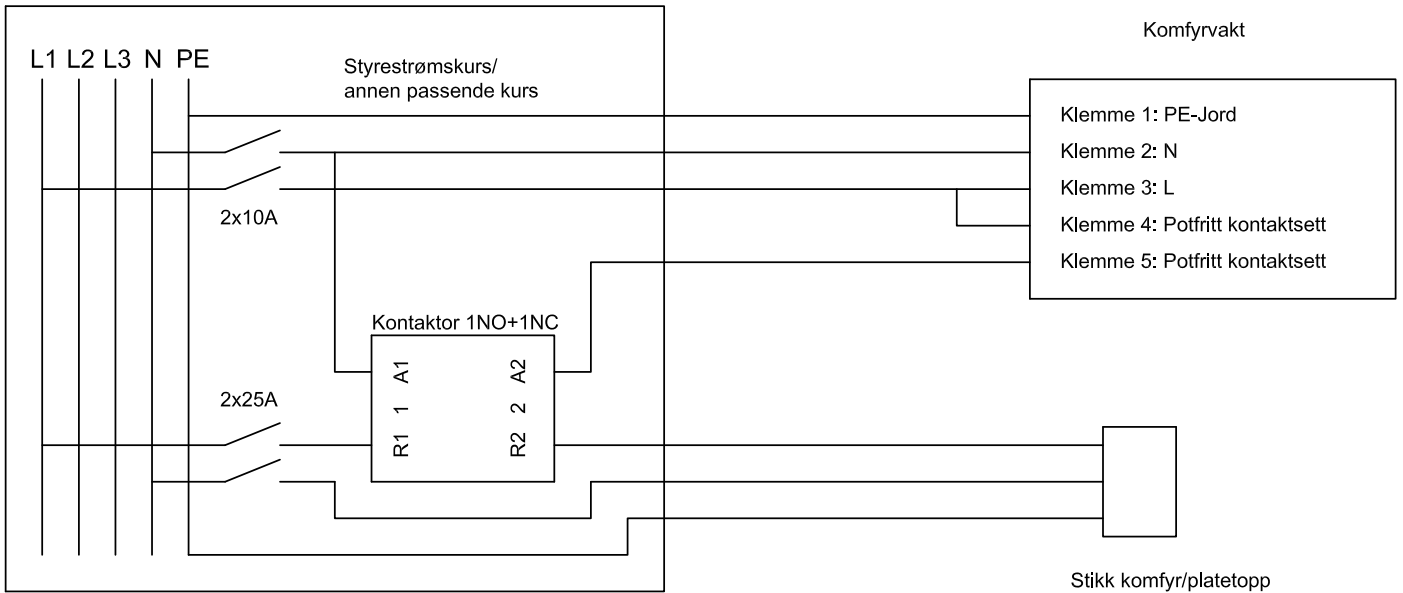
L1 L2 L3 N PE

Styrestrømskurs/
annen passende kurs

2x10A

Komfyrvakt

Klemme 1: PE-Jord
Klemme 2: N
Klemme 3: L
Klemme 4: Potfritt kontaktsett
Klemme 5: Potfritt kontaktsett

Kontaktor 1NO+1NC

A1 A2
1 2
R1 R2

2x25A

Stikk komfyr/platetopp